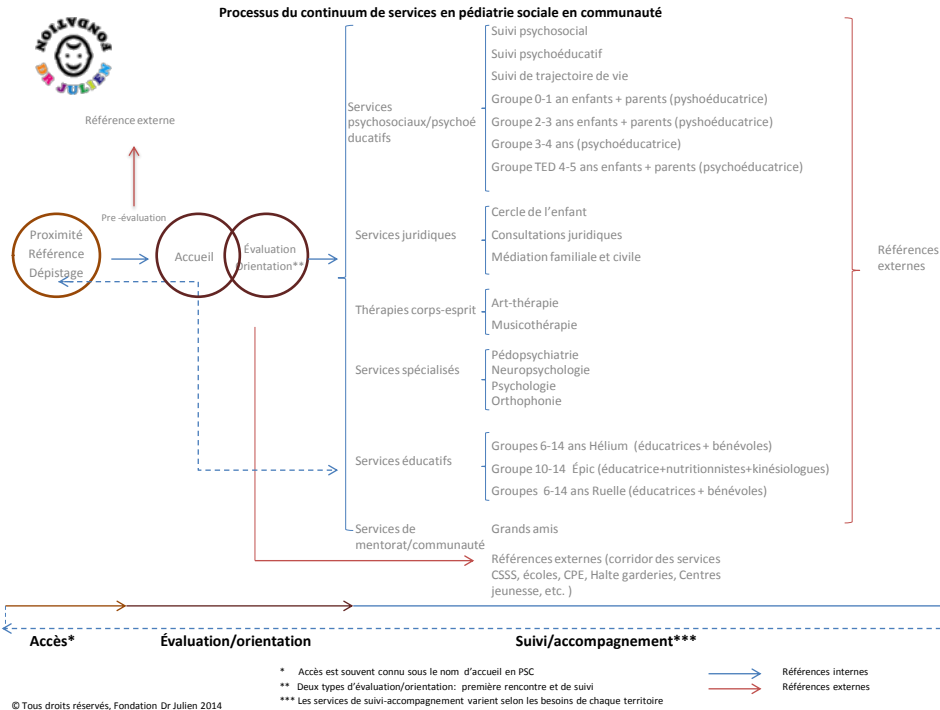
Processus du continuum de services en pédiatrie sociale en communauté

FONDATION DR JULIEN

Référence externe

Pre-évaluation

Proximité
Référence
Dépistage

Accueil

Évaluation
Orientation**

Services psychosociaux/psychoéducatifs

Suivi psychosocial
Suivi psychoéducatif
Suivi de trajectoire de vie
Groupe 0-1 an enfants + parents (pyshoéducatrice)
Groupe 2-3 ans enfants + parents (pyshoéducatrice)
Groupe 3-4 ans (psychoéducatrice)
Groupe TED 4-5 ans enfants + parents (psychoéducatrice)

Services juridiques

Cercle de l'enfant
Consultations juridiques
Médiation familiale et civile

Thérapies corps-esprit

Art-thérapie
Musicothérapie

Services spécialisés

Pédopsychiatrie
Neuropsychologie
Psychologie
Orthophonie

Services éducatifs

Groupes 6-14 ans Hélium (éducatrices + bénévoles)
Groupe 10-14 Épic (éducatrice+nutritionnistes+kinésiologues)
Groupes 6-14 ans Ruelle (éducatrices + bénévoles)

Services de mentorat/communauté

Grands amis

Références externes (corridor des services CSSS, écoles, CPE, Halte garderies, Centres jeunesse, etc. )

Références externes

Accès*

Évaluation/orientation

Suivi/accompagnement***

* Accès est souvent connu sous le nom d'accueil en PSC
** Deux types d'évaluation/orientation: première rencontre et de suivi
*** Les services de suivi-accompagnement varient selon les besoins de chaque territoire

Références internes
Références externes

© Tous droits réservés, Fondation Dr Julien 2014